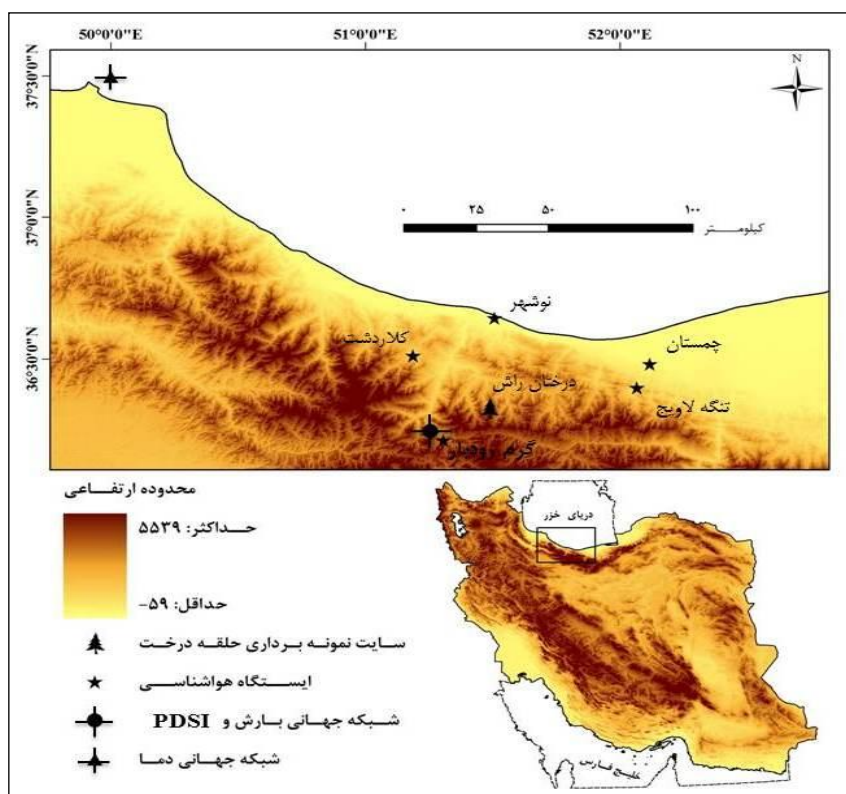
50°0'0"E
51°0'0"E
52°0'0"E
37°30'0"N
37°0'0"N
36°30'0"N
N
۰ ۲۵ ۵۰ ۱۰۰ کیلومـــتر
نوشهر
کلاردشت
چمستان
درختان راش
تنگه لاویج
گرم رودبار
محدوده ارتفـــاعی
حـــداکثر: ۵۵۳۹
حداقل: ۵۹-
دریای خزر
خلیج فارس
سـایت نمونـه بـرداری حلقـه درخـت
ایســـتگاه هواشناســـی
شـبکه جهـانی بـارش و PDSI
شبکه جهـانی دمـا